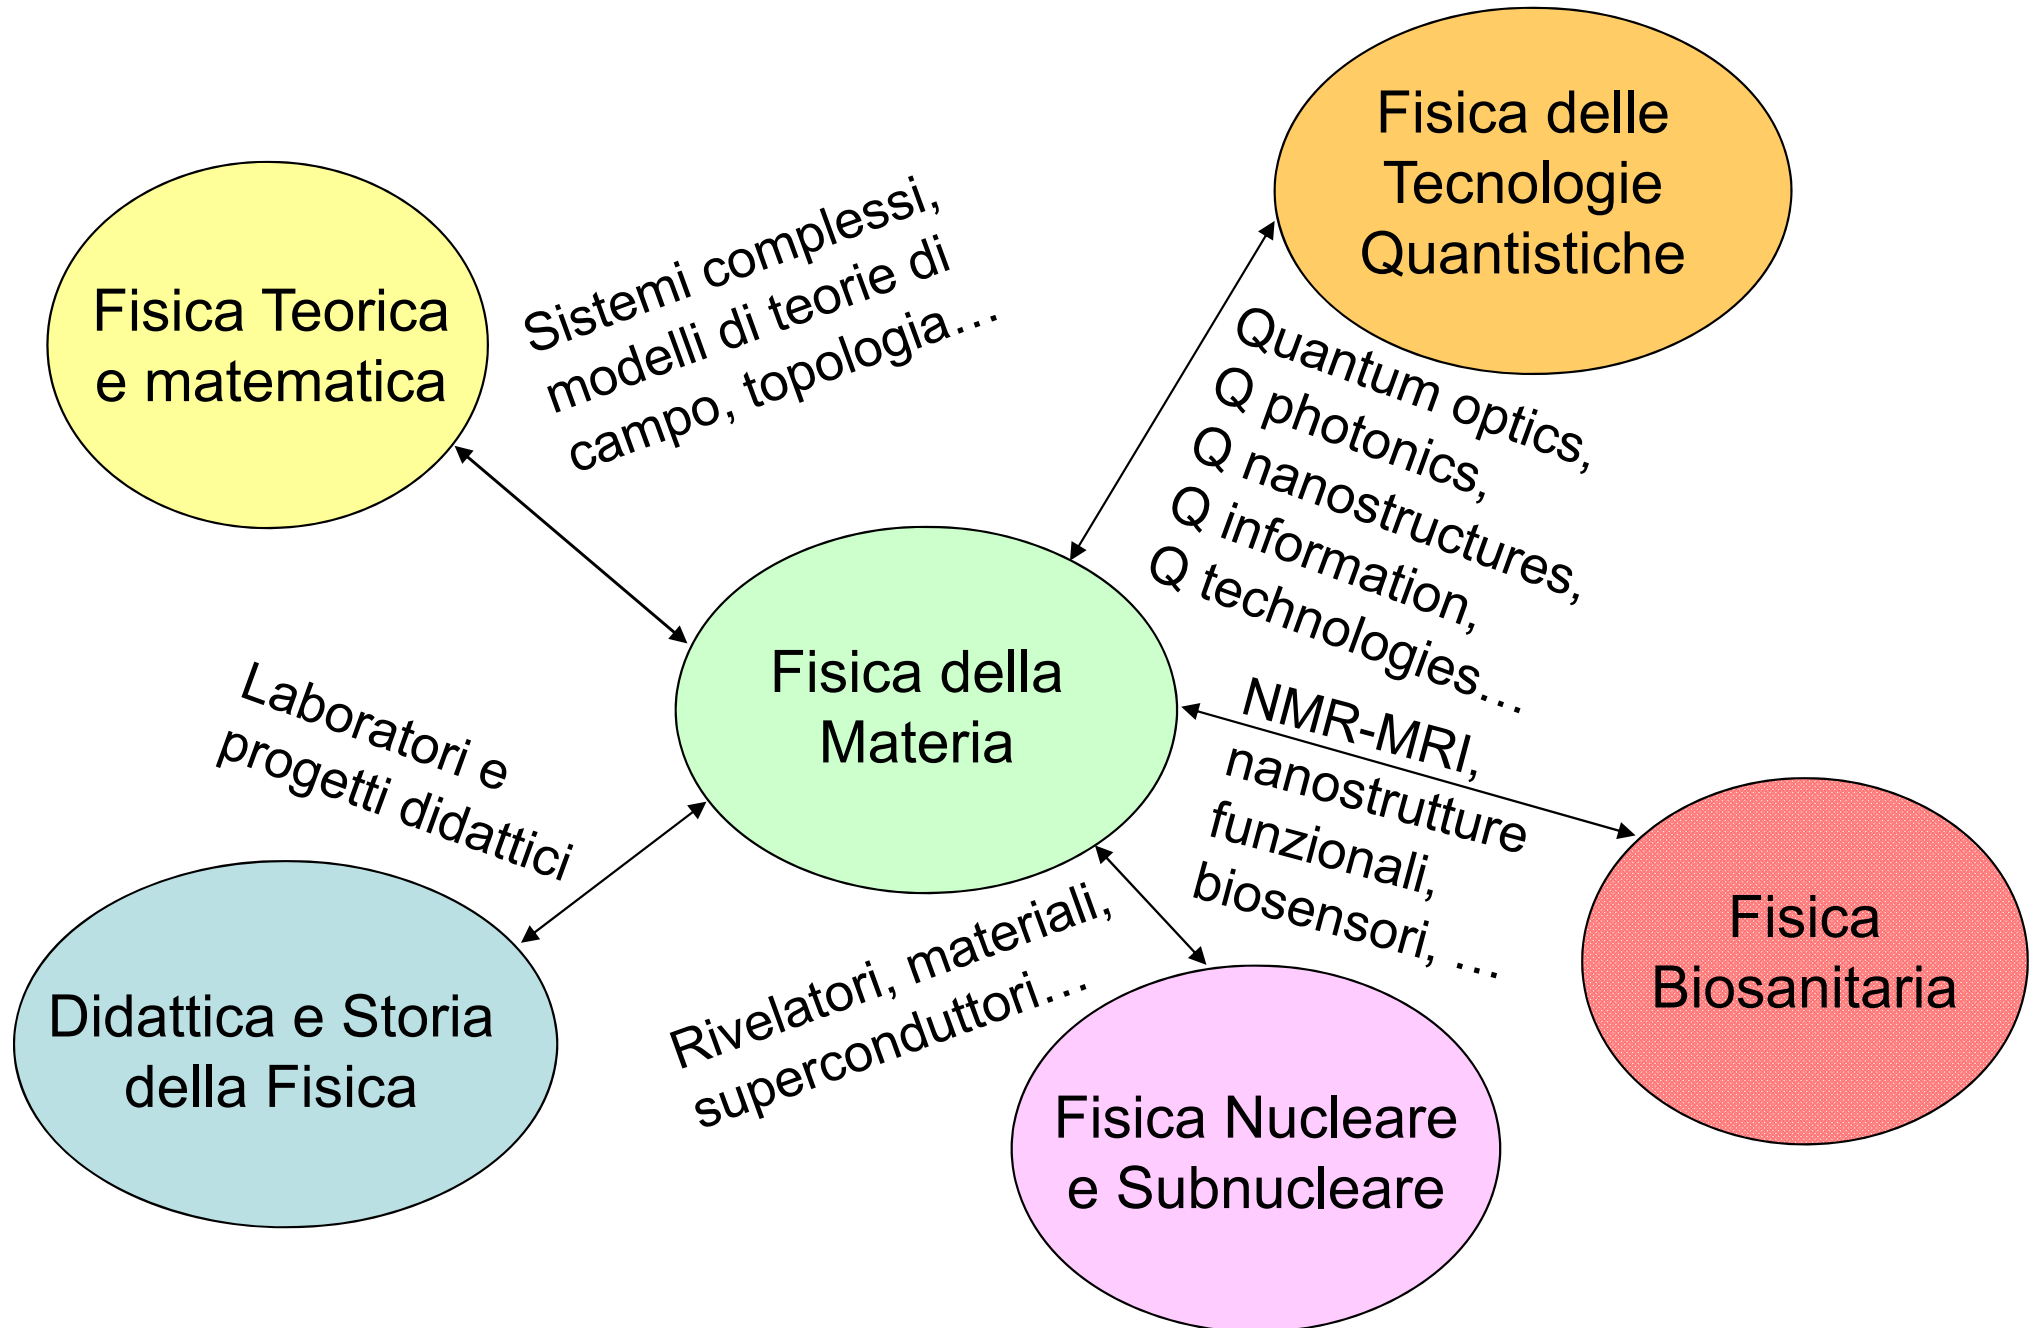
Fisica delle Tecnologie Quantistiche

Fisica Teorica e matematica

Sistemi complessi, modelli di teorie di campo, topologia…

Quantum optics, Q photonics, Q nanostructures, Q information, Q technologies…

Fisica della Materia

Laboratori e progetti didattici

NMR-MRI, nanostrutture funzionali, biosensori, …

Fisica Biosanitaria

Didattica e Storia della Fisica

Rivelatori, materiali, superconduttori…

Fisica Nucleare e Subnucleare